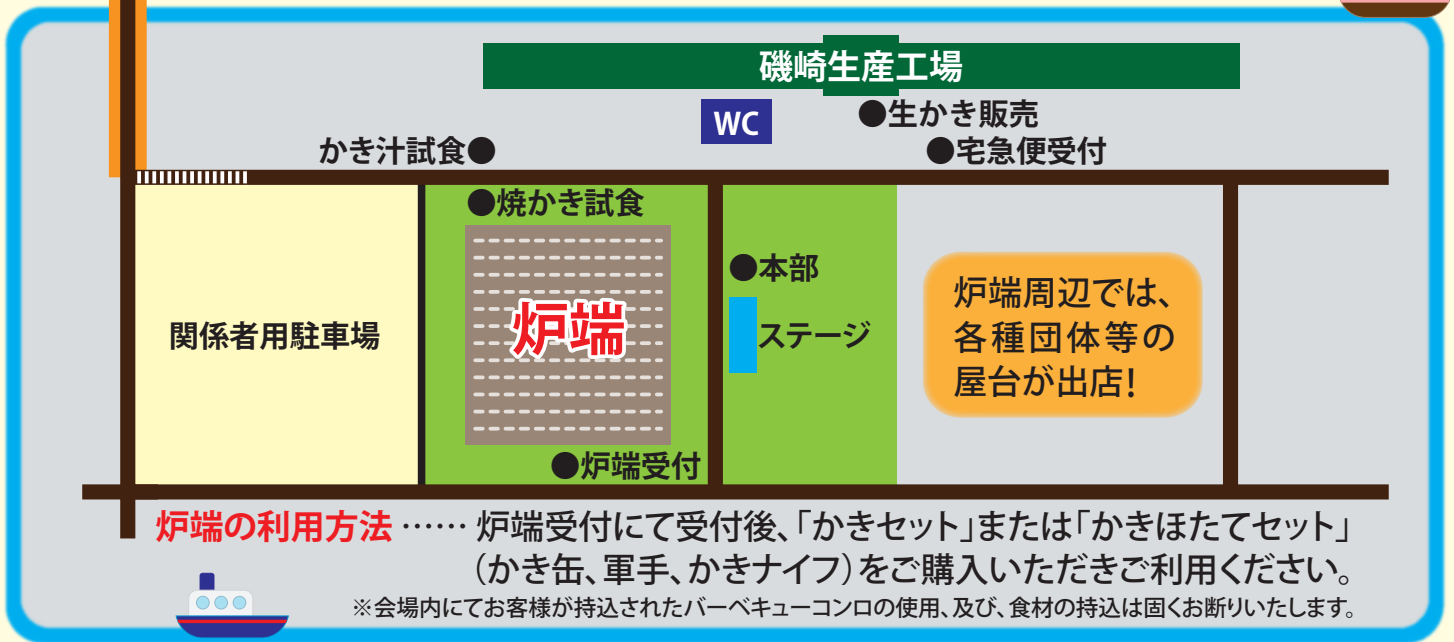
磯崎生産工場

WC

●生かき販売

かき汁試食●

●宅急便受付

●焼かき試食

炉端

●炉端受付

●本部

ステージ

関係者用駐車場

炉端周辺では、各種団体等の屋台が出店!

炉端の利用方法 …… 炉端受付にて受付後、「かきセット」または「かきほたてセット」(かき缶、軍手、かきナイフ)をご購入いただきご利用ください。

※会場内にてお客様が持込されたバーベキューコンロの使用、及び、食材の持込は固くお断りいたします。